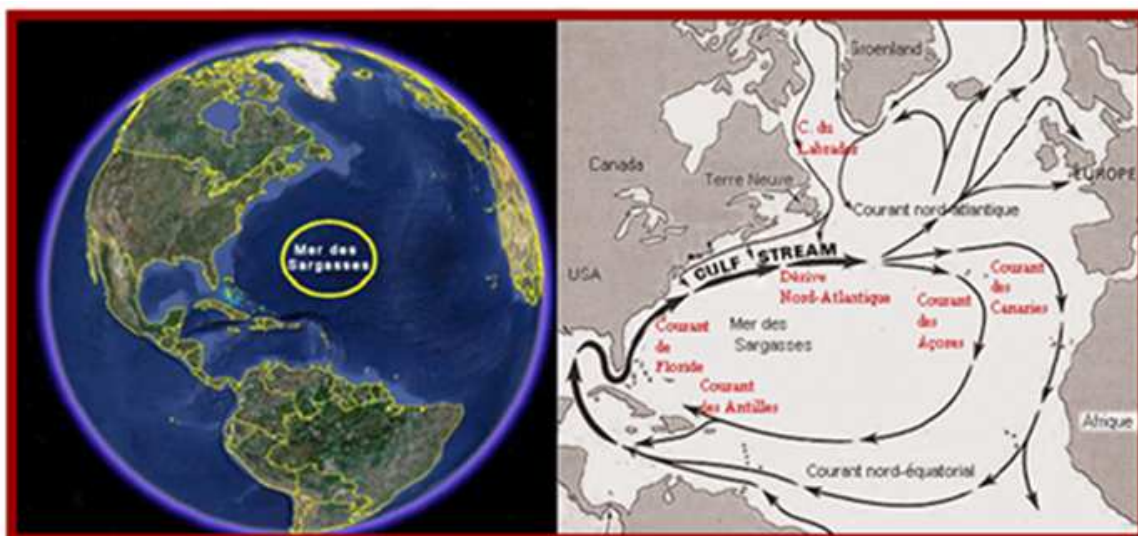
Mer des Sargasses

Groenland

C. du Labrador

Canada

Terre Neuve

EUROPE

Courant nord-atlantique

USA

GULF STREAM

Dérive Nord-Atlantique

Courant des Canaries

Courant des Açores

Courant de Floride

Mer des Sargasses

Courant des Antilles

Afrique

Courant nord-équatorial